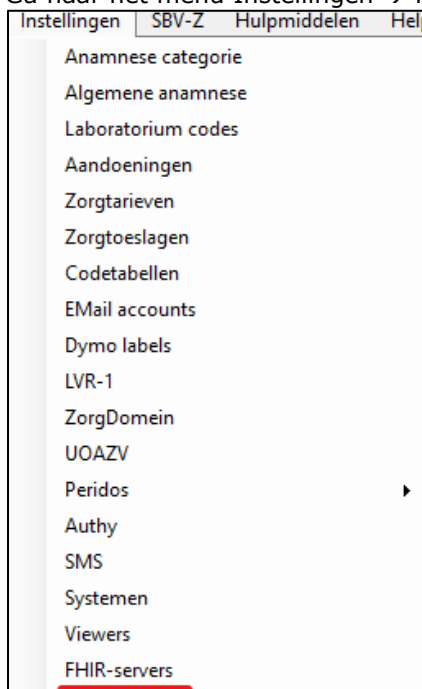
Ga naar het menu Instellingen → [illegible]

Instellingen | SBV-Z | Hulpmiddelen | Help

Anamnese categorie
Algemene anamnese
Laboratorium codes
Aandoeningen
Zorgtarieven
Zorgtoeslagen
Codetabellen
EMail accounts
Dymo labels
LVR-1
ZorgDomein
UOAZV
Peridos
Authy
SMS
Systemen
Viewers
FHIR-servers